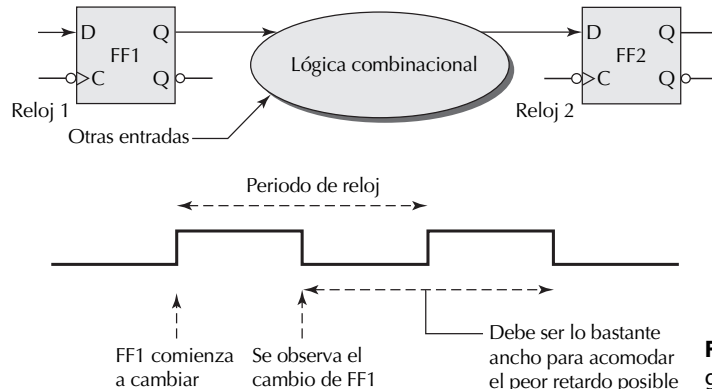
D
FF1
C
Q
Q
Reloj 1
Lógica combinacional
Otras entradas
D
FF2
C
Q
Q
Reloj 2

Periodo de reloj

FF1 comienza a cambiar
Se observa el cambio de FF1
Debe ser lo bastante ancho para acomodar el peor retardo posible
F
9